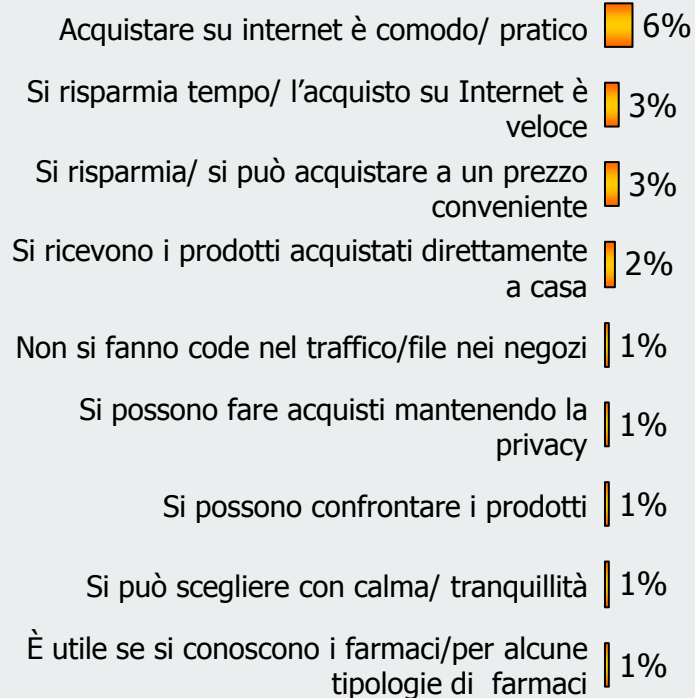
Acquistare su internet è comodo/ pratico 6%

Si risparmia tempo/ l'acquisto su Internet è veloce 3%

Si risparmia/ si può acquistare a un prezzo conveniente 3%

Si ricevono i prodotti acquistati direttamente a casa 2%

Non si fanno code nel traffico/file nei negozi 1%

Si possono fare acquisti mantenendo la privacy 1%

Si possono confrontare i prodotti 1%

Si può scegliere con calma/ tranquillità 1%

È utile se si conoscono i farmaci/per alcune tipologie di farmaci 1%